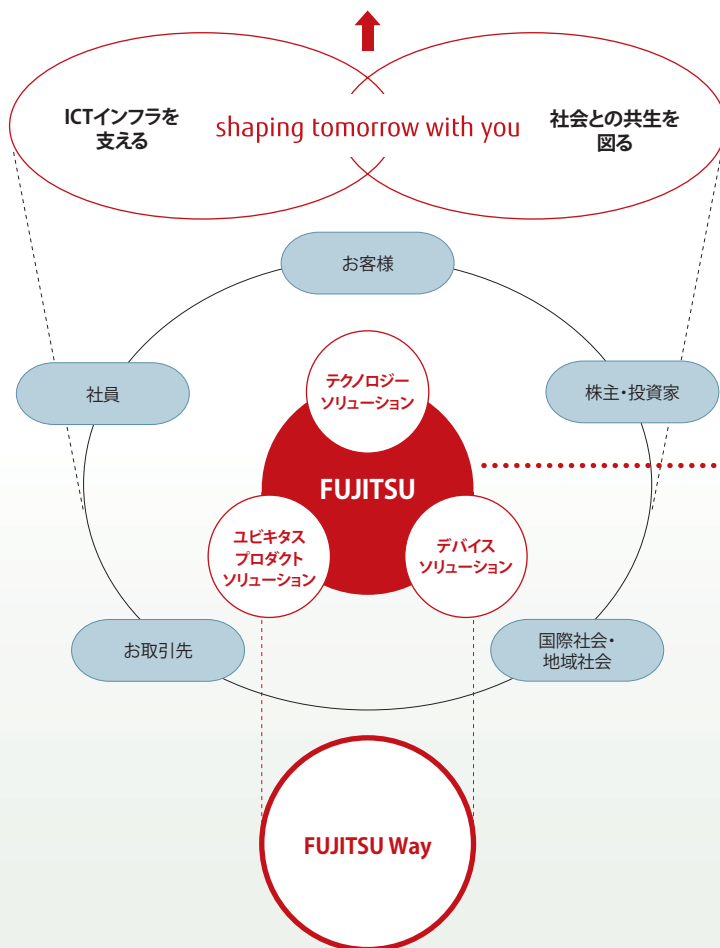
ICTインフラを支える

shaping tomorrow with you

社会との共生を図る

お客様

社員

株主・投資家

テクノロジーソリューション

FUJITSU

ユビキタスプロダクトソリューション

デバイスソリューション

お取引先

国際社会・地域社会

FUJITSU Way